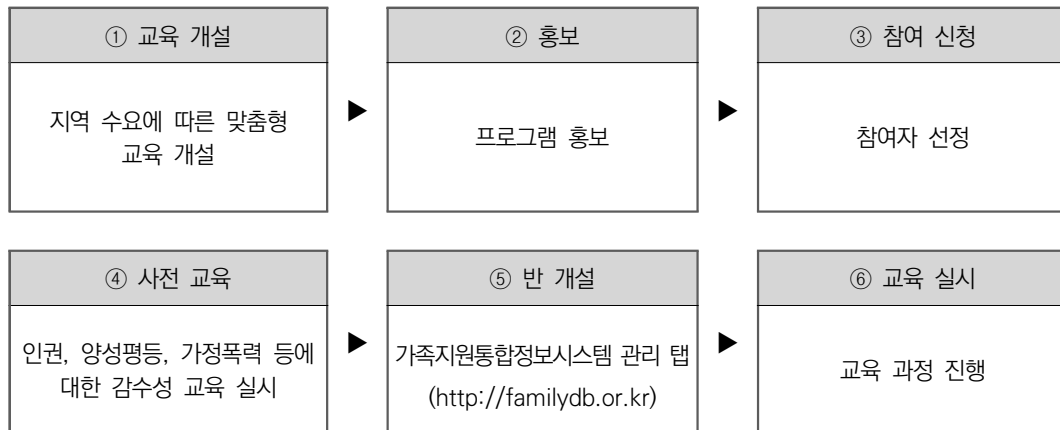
① 교육 개설

지역 수요에 따른 맞춤형 교육 개설

② 홍보

프로그램 홍보

③ 참여 신청

참여자 선정

④ 사전 교육

인권, 양성평등, 가정폭력 등에 대한 감수성 교육 실시

⑤ 반 개설

가족지원통합정보시스템 관리 탭 (http://familydb.or.kr)

⑥ 교육 실시

교육 과정 진행